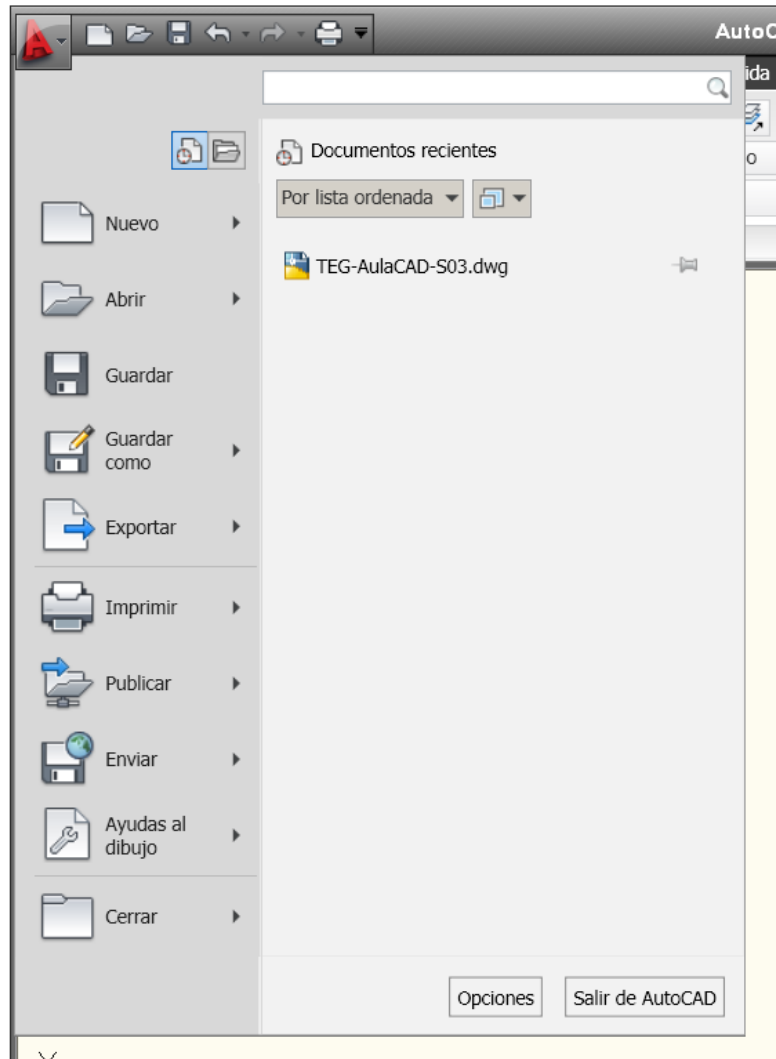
AutoC

ida

o

Documentos recientes

Por lista ordenada

TEG-AulaCAD-S03.dwg

Nuevo

Abrir

Guardar

Guardar como

Exportar

Imprimir

Publicar

Enviar

Ayudas al dibujo

Cerrar

Opciones

Salir de AutoCAD